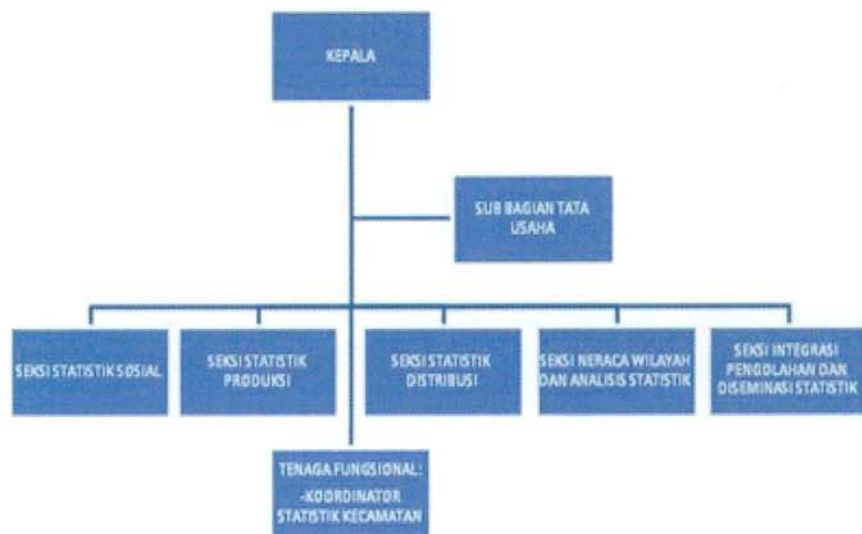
KEPALA

SUB BAGIAN TATA USAHA

SEKSI STATISTIK SOSIAL

SEKSI STATISTIK PRODUKSI

SEKSI STATISTIK DISTRIBUSI

SEKSI NERACA WILAYAH DAN ANALISIS STATISTIK

SEKSI INTEGRASI PENGOLAHAN DAN DISEMINASI STATISTIK

TENAGA FUNGSIONAL:
-KOORDINATOR STATISTIK KECAMATAN